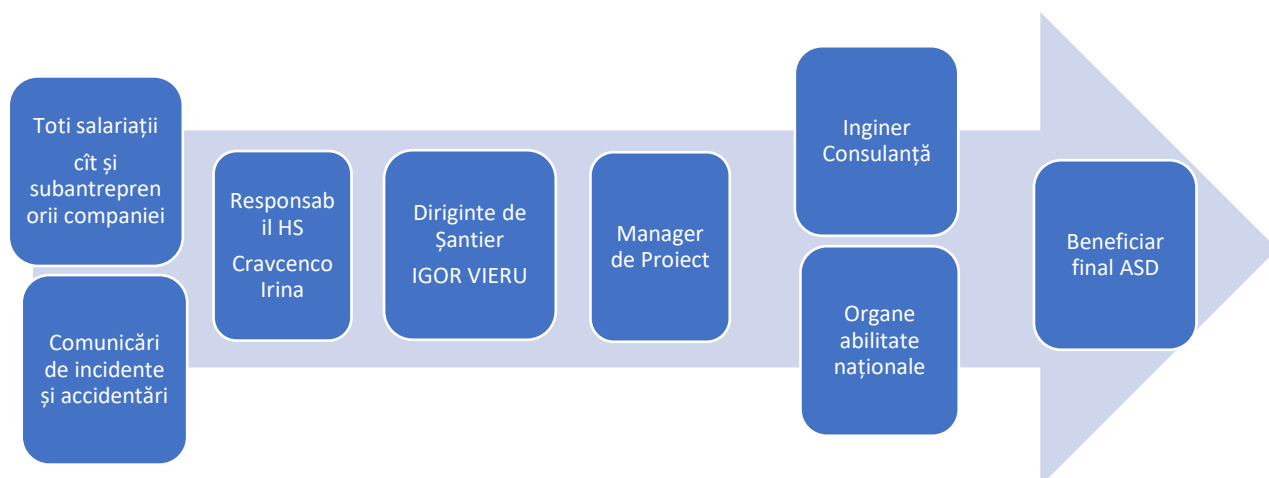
Toti salariații

cît și subantreprenorii companiei

Comunicări de incidente și accidentări

Responsabil HS

Cravcenco Irina

Diriginte de Șantier

IGOR VIERU

Manager de Proiect

Inginer Consulanță

Organe abilitate naționale

Beneficiar final ASD